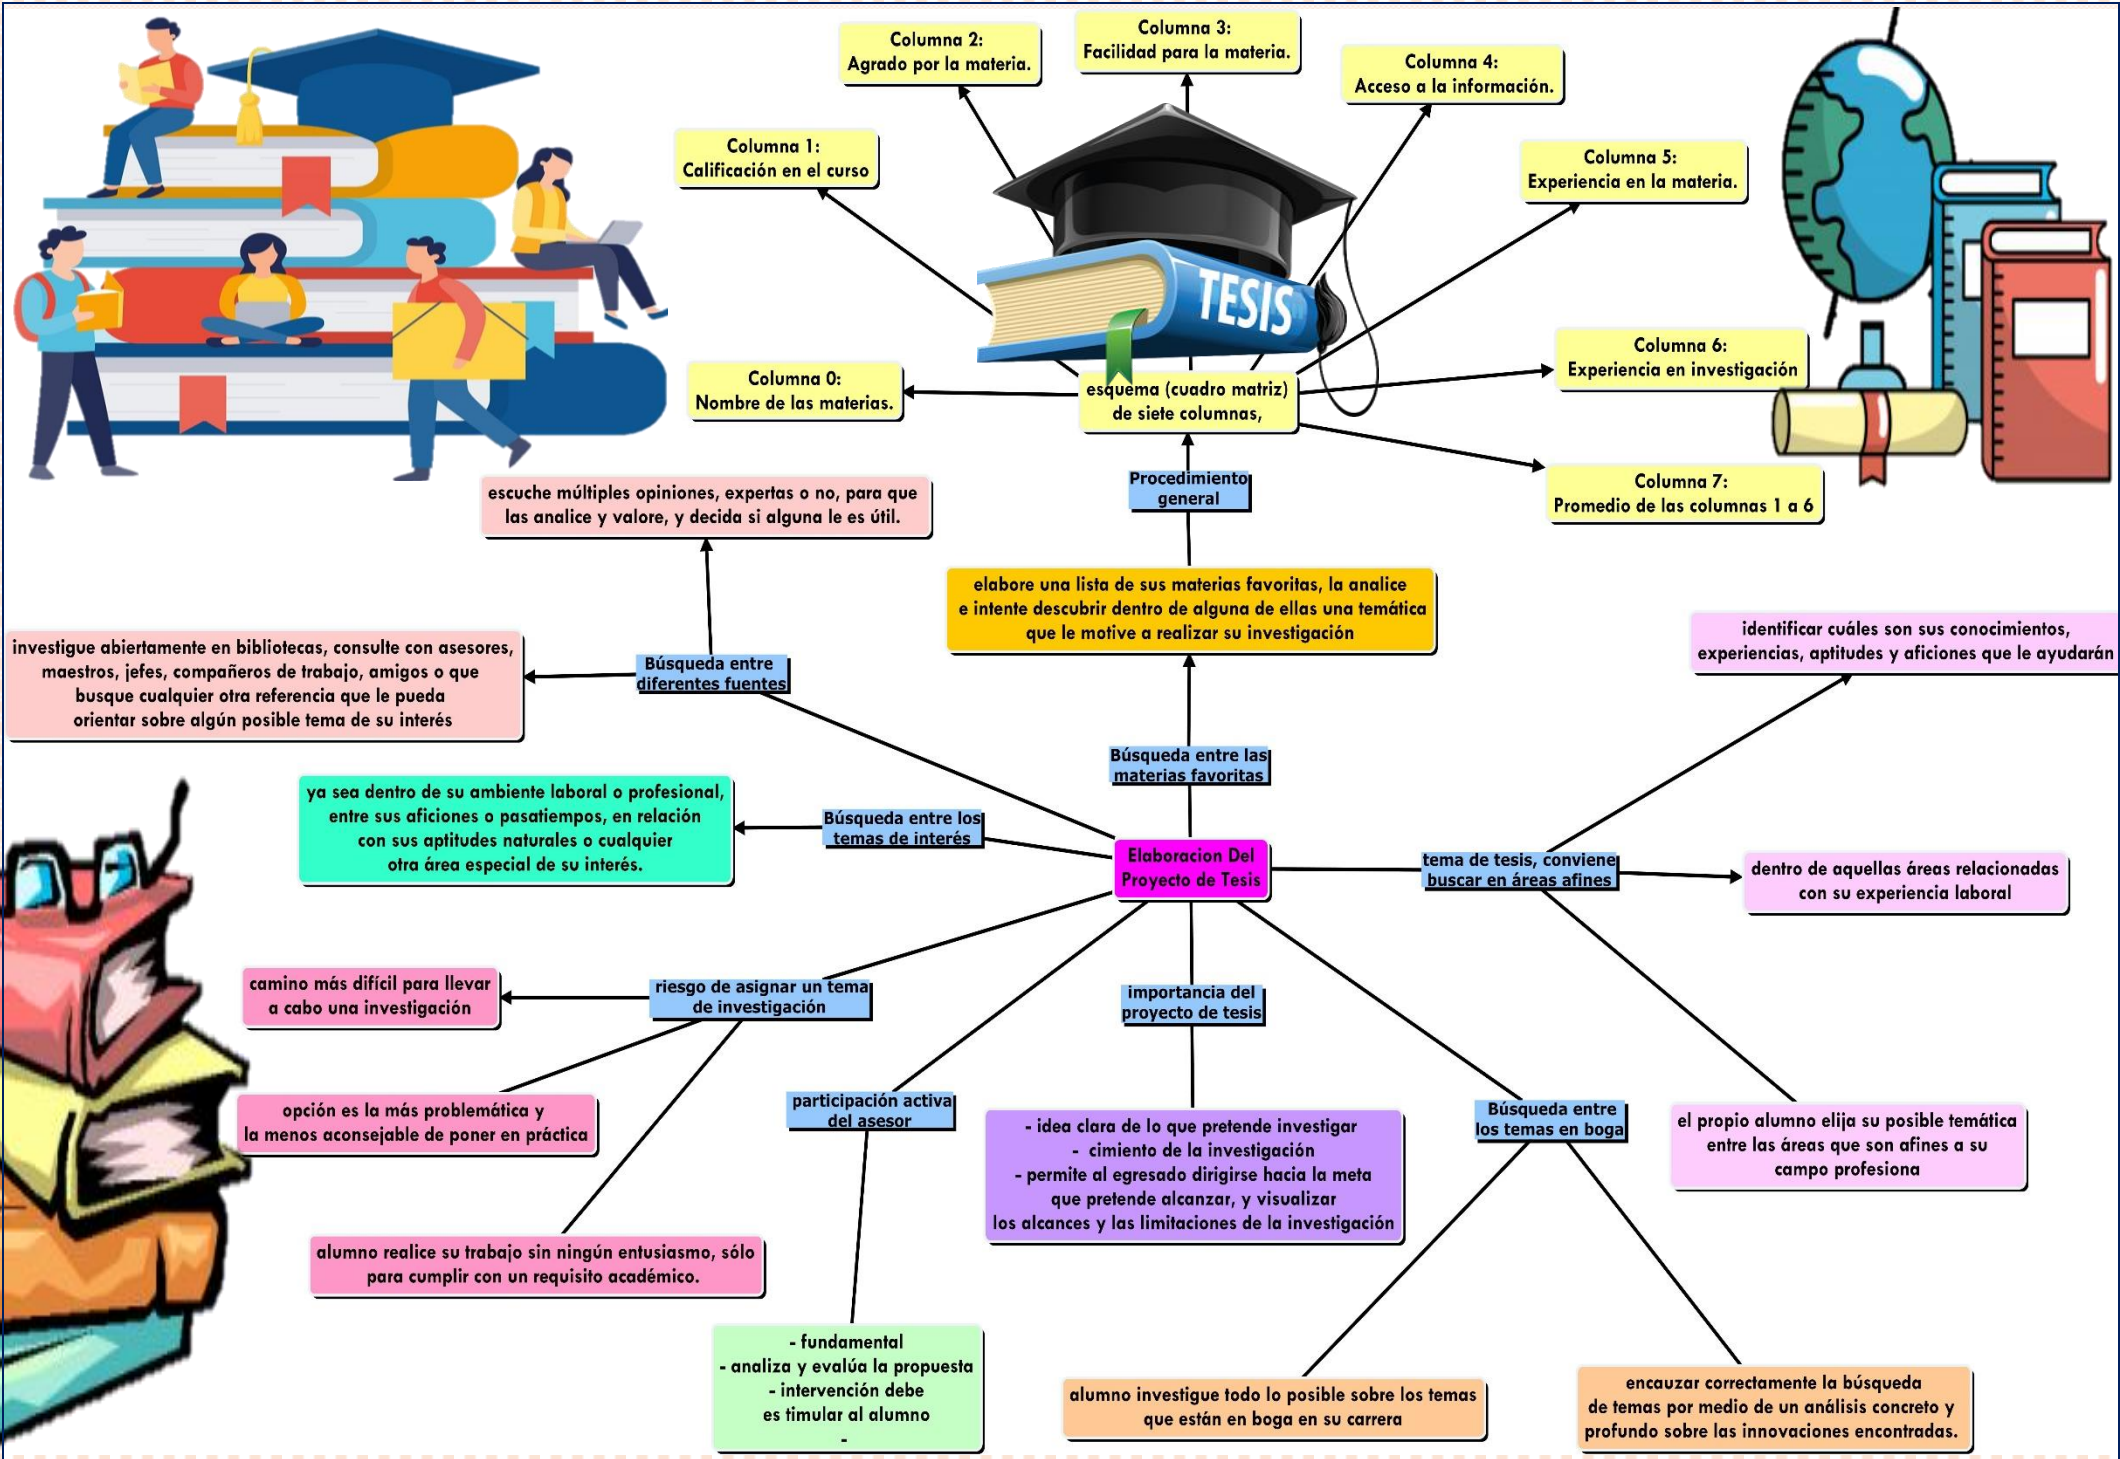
Columna 2:
Agrado por la materia.

Columna 3:
Facilidad para la materia.

Columna 4:
Acceso a la información.

Columna 1:
Calificación en el curso

Columna 5:
Experiencia en la materia.

TESIS

Columna 6:
Experiencia en investigación

Columna 0:
Nombre de las materias.

esquema (cuadro matriz) de siete columnas,

Columna 7:
Promedio de las columnas 1 a 6

Procedimiento general

escuche múltiples opiniones, expertas o no, para que las analice y valore, y decida si alguna le es útil.

elabore una lista de sus materias favoritas, la analice e intente descubrir dentro de alguna de ellas una temática que le motive a realizar su investigación

identificar cuáles son sus conocimientos, experiencias, aptitudes y aficiones que le ayudarán

investigue abiertamente en bibliotecas, consulte con asesores, maestros, jefes, compañeros de trabajo, amigos o que busque cualquier otra referencia que le pueda orientar sobre algún posible tema de su interés

Búsqueda entre diferentes fuentes

Búsqueda entre las materias favoritas

ya sea dentro de su ambiente laboral o profesional, entre sus aficiones o pasatiempos, en relación con sus aptitudes naturales o cualquier otra área especial de su interés.

Búsqueda entre los temas de interés

Elaboracion Del Proyecto de Tesis

tema de tesis, conviene buscar en áreas afines

dentro de aquellas áreas relacionadas con su experiencia laboral

camino más difícil para llevar a cabo una investigación

riesgo de asignar un tema de investigación

importancia del proyecto de tesis

opción es la más problemática y la menos aconsejable de poner en práctica

participación activa del asesor

- idea clara de lo que pretende investigar
- cimiento de la investigación
- permite al egresado dirigirse hacia la meta que pretende alcanzar, y visualizar los alcances y las limitaciones de la investigación

Búsqueda entre los temas en boga

el propio alumno elija su posible temática entre las áreas que son afines a su campo profesiona

alumno realice su trabajo sin ningún entusiasmo, sólo para cumplir con un requisito académico.

- fundamental
- analiza y evalúa la propuesta
- intervención debe es timular al alumno
-

alumno investigue todo lo posible sobre los temas que están en boga en su carrera

encauzar correctamente la búsqueda de temas por medio de un análisis concreto y profundo sobre las innovaciones encontradas.